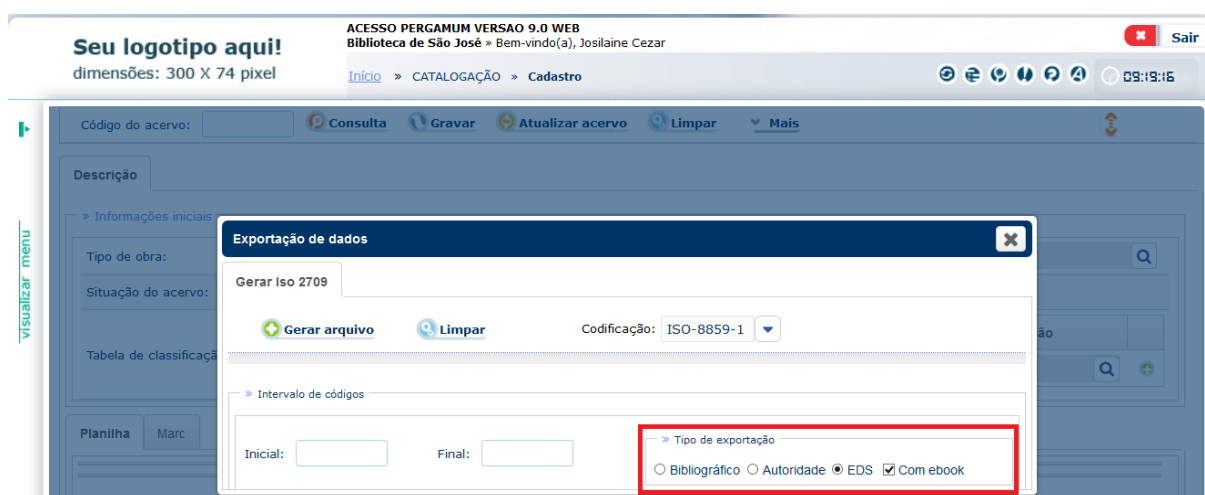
Seu logotipo aqui!
dimensões: 300 X 74 pixel

ACESSO PERGAMUM VERSAO 9.0 WEB
Biblioteca de São José » Bem-vindo(a), Josilaine Cezar

Início » CATALOGAÇÃO » Cadastro

Sair

09:19:16

visualizar menu

Código do acervo: Consulta Gravar Atualizar acervo Limpar Mais

Descrição

» Informações iniciais

Tipo de obra:

Situação do acervo:

Tabela de classificaç

Planilha Marc

ão

Exportação de dados

Gerar Iso 2709

Gerar arquivo Limpar Codificação: ISO-8859-1

» Intervalo de códigos

Inicial: Final:

» Tipo de exportação

Bibliográfico Autoridade EDS Com ebook